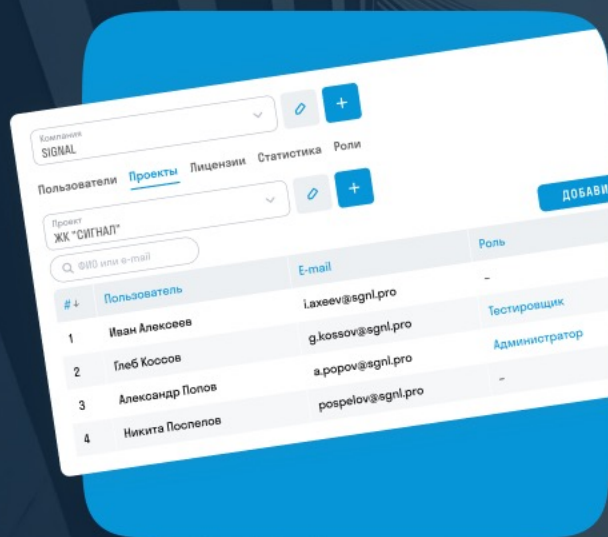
Компания
SIGNAL

+

Пользователи Проекты Лицензии Статистика Роли

Проект
ЖК "СИГНАЛ"

+

ДОБАВИ

ФИО или e-mail

| # | Пользователь | E-mail | Роль |
|---|---|---|---|
| 1 | Иван Алексеев | i.axeev@sgnl.pro | – |
| 2 | Глеб Коссов | g.kossov@sgnl.pro | Тестировщик |
| 3 | Александр Попов | a.popov@sgnl.pro | Администратор |
| 4 | Никита Поспелов | pospelov@sgnl.pro | – |